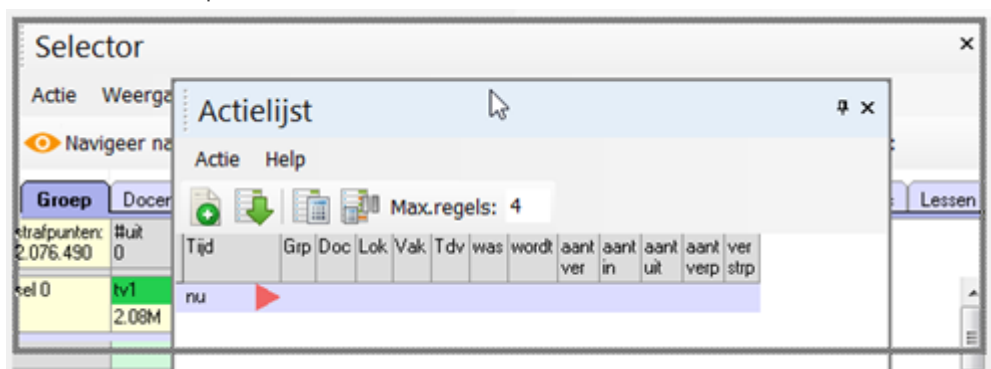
Selector

Actie Weerga

Navigeer na

Groep Docer

strafpunten: 2.076.490

#uit 0

sel 0

tv1 2.08M

Lessen

Actielijst

Actie Help

Max.regels: 4

| Tijd | Grp | Doc | Lok | Vak | Tdv | was | wordt | aant ver | aant in | aant uit | aant verp | ver strp |
|---|---|---|---|---|---|---|---|---|---|---|---|---|
| nu | | | | | | | | | | | | |